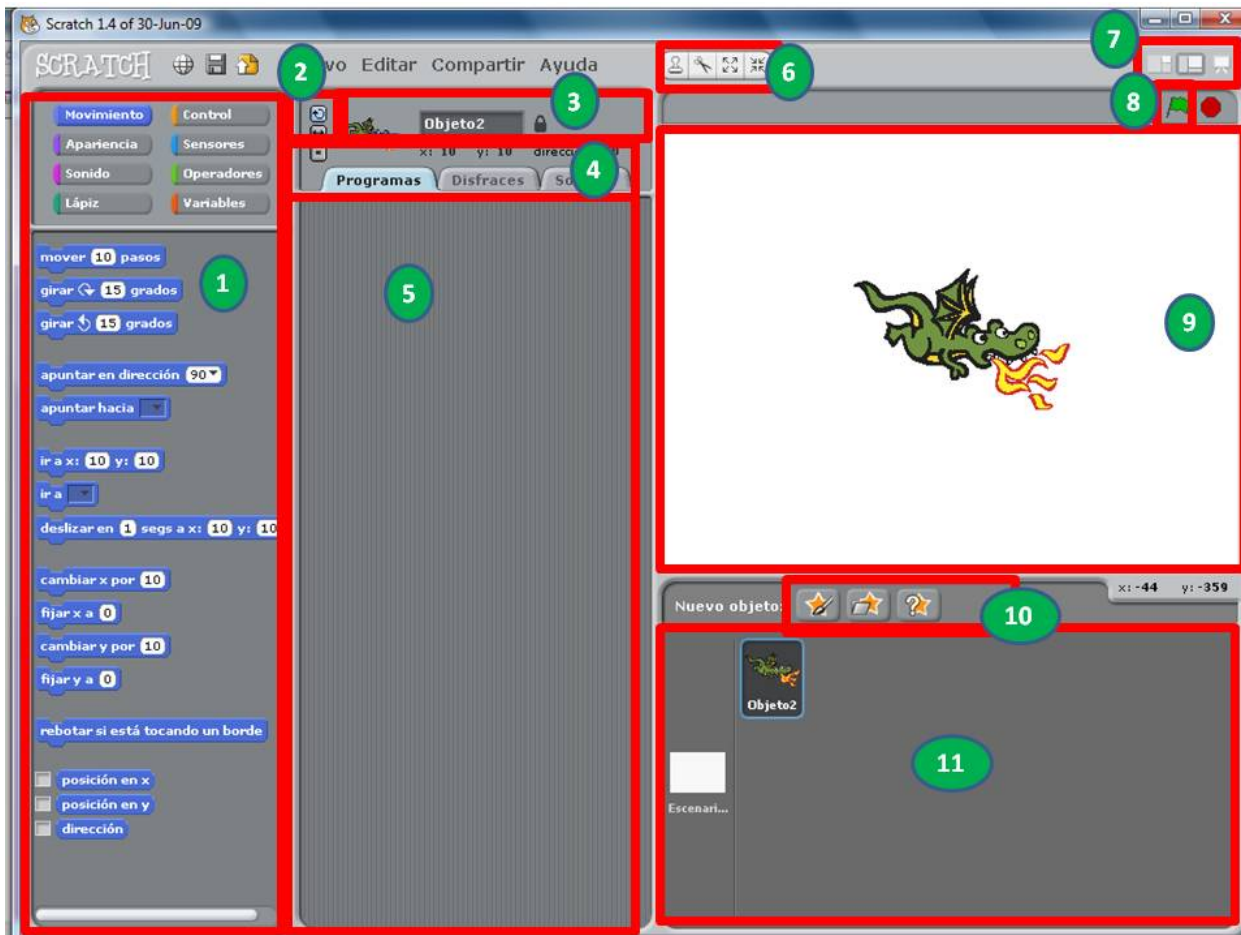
Scratch 1.4 of 30-Jun-09

SCRATCH

2

vo Editar Compartir Ayuda

6

7

3

8

Objeto2

x: 10 y: 10 direcc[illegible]

4

Programas Disfraces So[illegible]

Movimiento
Control
Apariencia
Sensores
Sonido
Operadores
Lápiz
Variables

mover 10 pasos

1

girar 15 grados

girar 15 grados

apuntar en dirección 90

apuntar hacia

ir a x: 10 y: 10

ir a

deslizar en 1 segs a x: 10 y: 10

cambiar x por 10

fijar x a 0

cambiar y por 10

fijar y a 0

rebotar si está tocando un borde

posición en x

posición en y

dirección

5

9

Nuevo objeto:

10

x: -44 y: -359

Objeto2

11

Escenari...